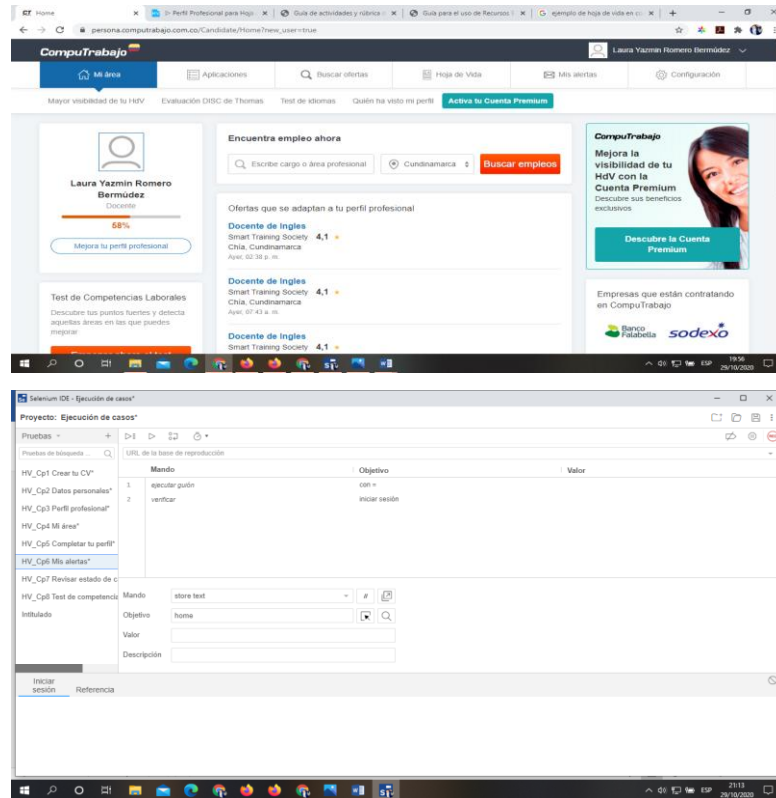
Home | Perfil Profesional para Hoja | Guía de actividades y rúbrica | Guía para el uso de Recursos | ejemplo de hoja de vida en

persona.computrabajo.com.co/Candidate/Home?new_user=true

CompuTrabajo

Laura Yazmin Romero Bermúdez

Mi área | Aplicaciones | Buscar ofertas | Hoja de Vida | Mis alertas | Configuración

Mayor visibilidad de tu HdV | Evaluación DISC de Thomas | Test de idiomas | Quién ha visto mi perfil | Activa tu Cuenta Premium

Laura Yazmin Romero Bermúdez
Docente
58%
Mejora tu perfil profesional

Encuentra empleo ahora
Escribe cargo o área profesional | Cundinamarca | Buscar empleos

Ofertas que se adaptan a tu perfil profesional

Docente de Ingles
Smart Training Society 4,1
Chía, Cundinamarca
Ayer, 02:38 p. m.

Docente de Ingles
Smart Training Society 4,1
Chía, Cundinamarca
Ayer, 07:43 a. m.

Docente de Ingles
Smart Training Society 4,1

CompuTrabajo
Mejora la visibilidad de tu HdV con la Cuenta Premium
Descubre sus beneficios exclusivos
Descubre la Cuenta Premium

Test de Competencias Laborales
Descubre tus puntos fuertes y detecta aquellas áreas en las que puedes mejorar

Empresas que están contratando en CompuTrabajo
Banco Falabella sodexo

ESP 19:56 29/10/2020

Selenium IDE - Ejecución de casos*

Proyecto: Ejecución de casos*

Pruebas
Pruebas de búsqueda
HV_Cp1 Crear tu CV*
HV_Cp2 Datos personales*
HV_Cp3 Perfil profesional*
HV_Cp4 Mi área*
HV_Cp5 Completar tu perfil*
HV_Cp6 Mis alertas*
HV_Cp7 Revisar estado de c
HV_Cp8 Test de competencia
Intitulado

URL de la base de reproducción

| | Mando | Objetivo | Valor |
|---|---|---|---|
| 1 | ejecutar guión | con = | |
| 2 | verificar | iniciar sesión | |

Mando: store text
Objetivo: home
Valor
Descripción

Iniciar sesión | Referencia

ESP 21:13 29/10/2020